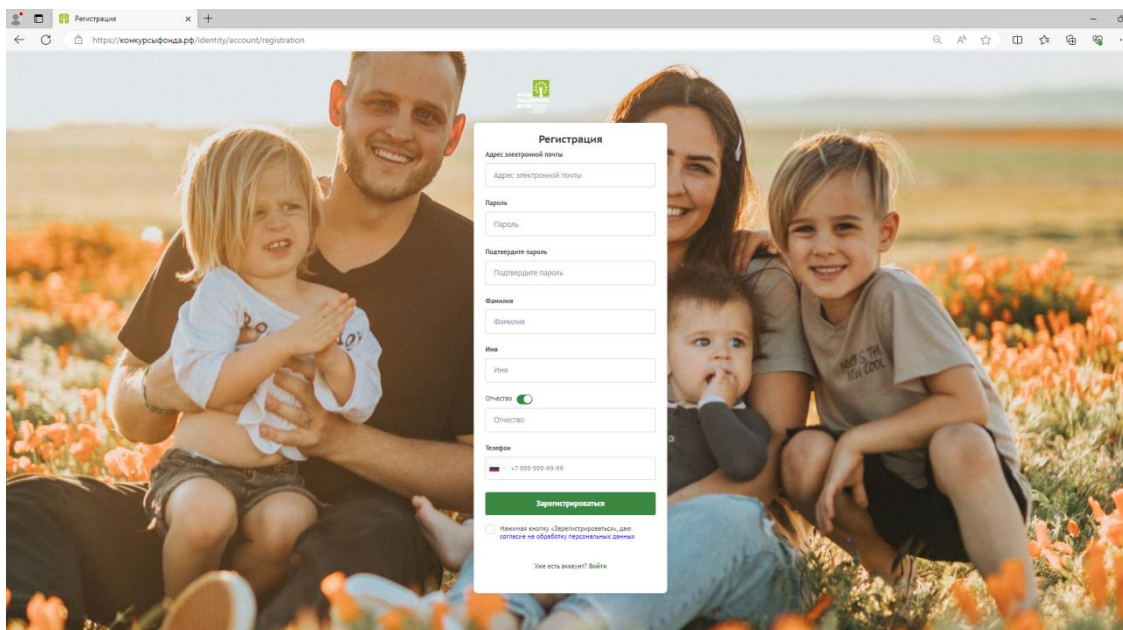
Регистрация

https://конкурсыфонда.рф/identity/account/registration

Регистрация

Адрес электронной почты

Адрес электронной почты

Пароль

Пароль

Подтвердите пароль

Подтвердите пароль

Фамилия

Фамилия

Имя

Имя

Отчество

Отчество

Телефон

+7 999 999-99-99

Зарегистрироваться

Нажимая кнопку «Зарегистрироваться», даю согласие на обработку персональных данных

Уже есть аккаунт? Войти